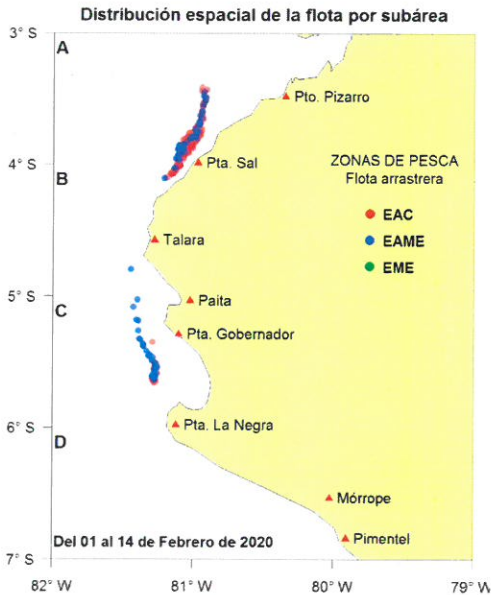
Distribución espacial de la flota por subárea

3° S
A
Pto. Pizarro
4° S
B
Pta. Sal
ZONAS DE PESCA
Flota arrastrera
EAC
EAME
EME
Talara
5° S
C
Paita
Pta. Gobernador
6° S
D
Pta. La Negra
Mórrope
Pimentel
Del 01 al 14 de Febrero de 2020
7° S
82° W
81° W
80° W
79° W